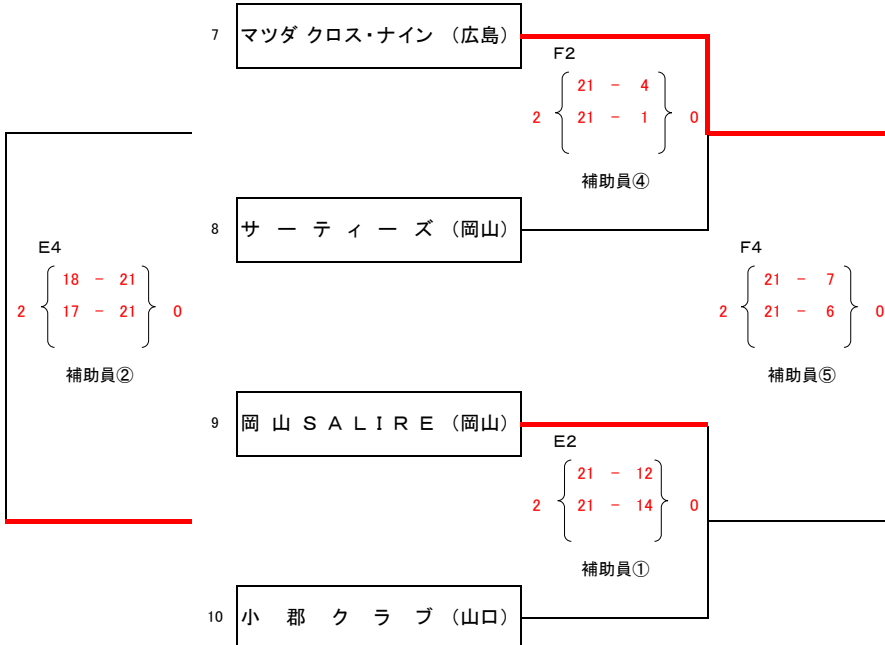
7 マツダ クロス・ナイン （広島）

F2

2 21 － 4 / 21 － 1 0

補助員④

8 サ ー テ ィ ー ズ （岡山）

E4

2 18 － 21 / 17 － 21 0

補助員②

F4

2 21 － 7 / 21 － 6 0

補助員⑤

9 岡 山 ＳＡＬＩＲＥ （岡山）

E2

2 21 － 12 / 21 － 14 0

補助員①

10 小 郡 ク ラ ブ （山口）